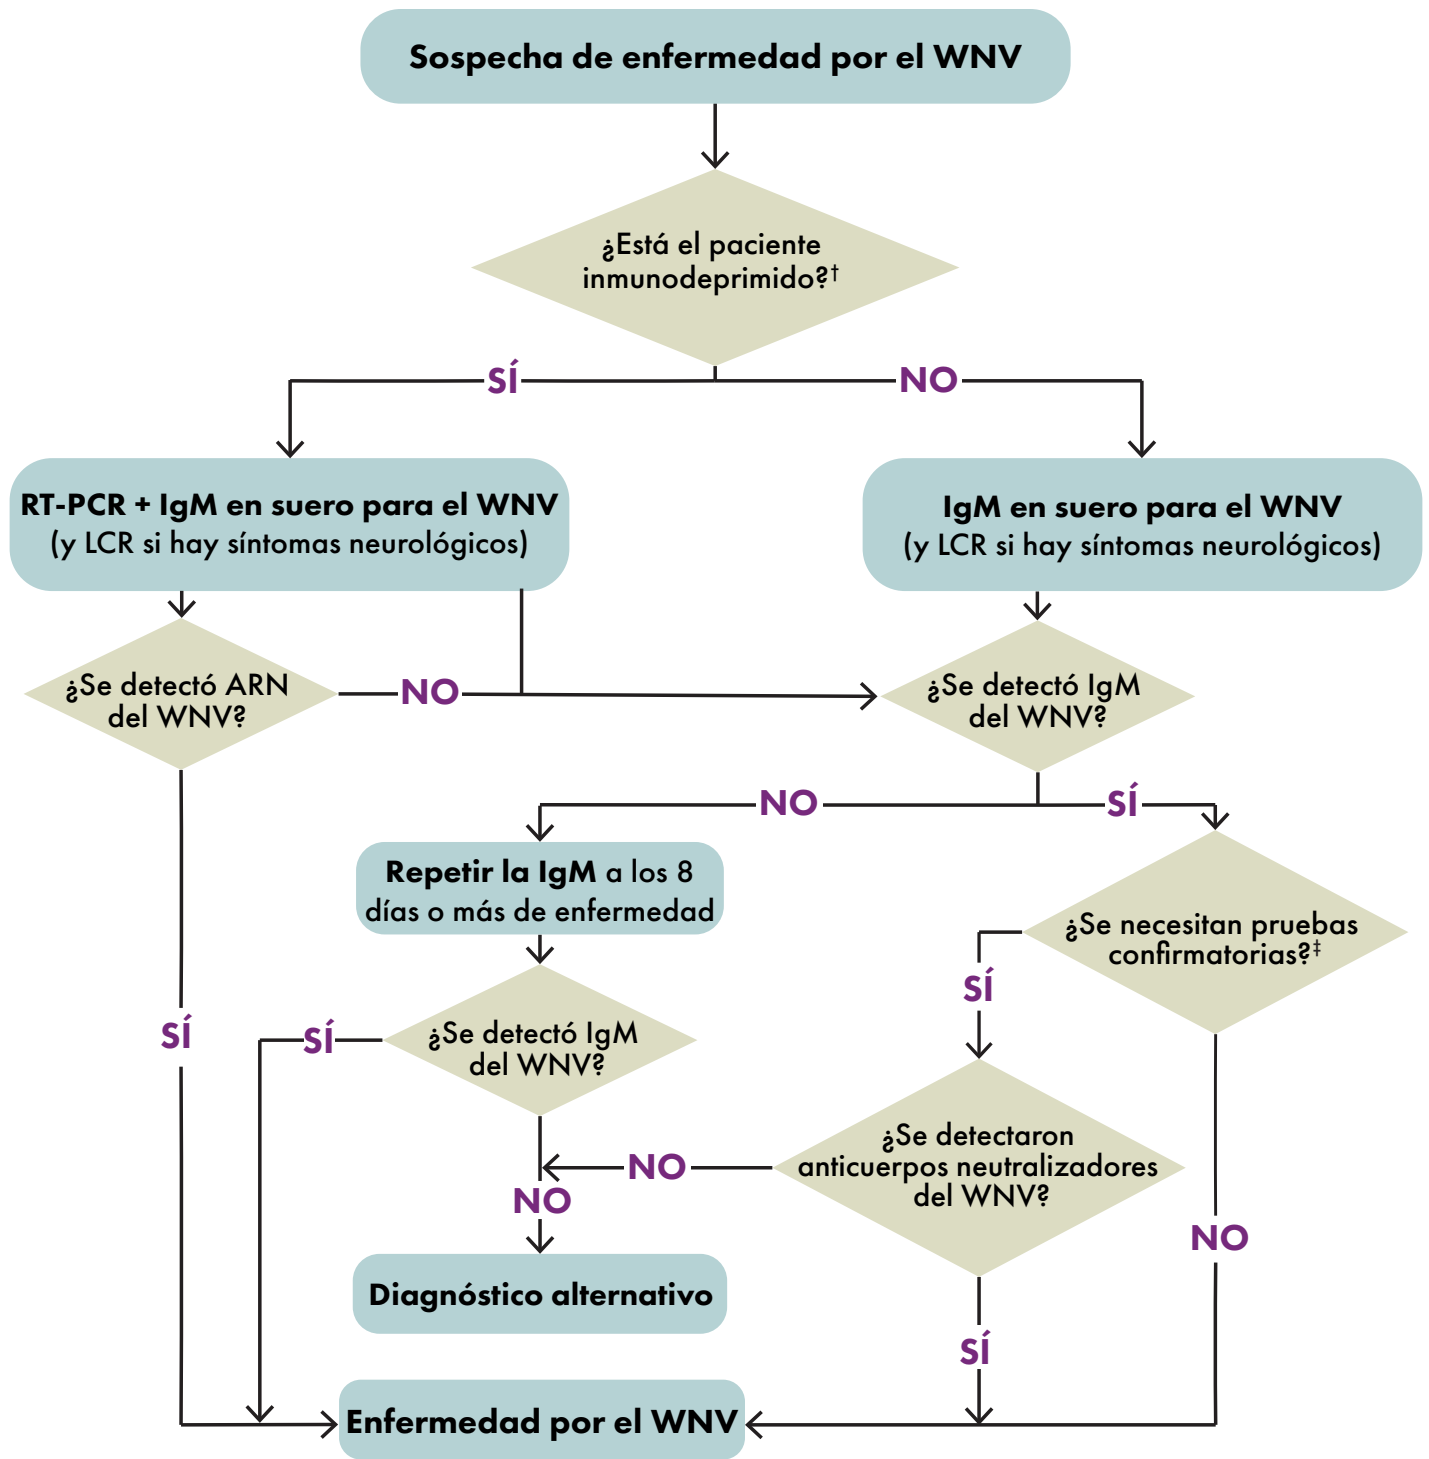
Sospecha de enfermedad por el WNV

¿Está el paciente inmunodeprimido?$^{\dagger}$

SÍ

NO

RT-PCR + IgM en suero para el WNV (y LCR si hay síntomas neurológicos)

IgM en suero para el WNV (y LCR si hay síntomas neurológicos)

¿Se detectó ARN del WNV?

NO

¿Se detectó IgM del WNV?

NO

SÍ

Repetir la IgM a los 8 días o más de enfermedad

¿Se necesitan pruebas confirmatorias?$^{\ddagger}$

SÍ

SÍ

¿Se detectó IgM del WNV?

SÍ

¿Se detectaron anticuerpos neutralizadores del WNV?

NO

NO

NO

Diagnóstico alternativo

SÍ

Enfermedad por el WNV